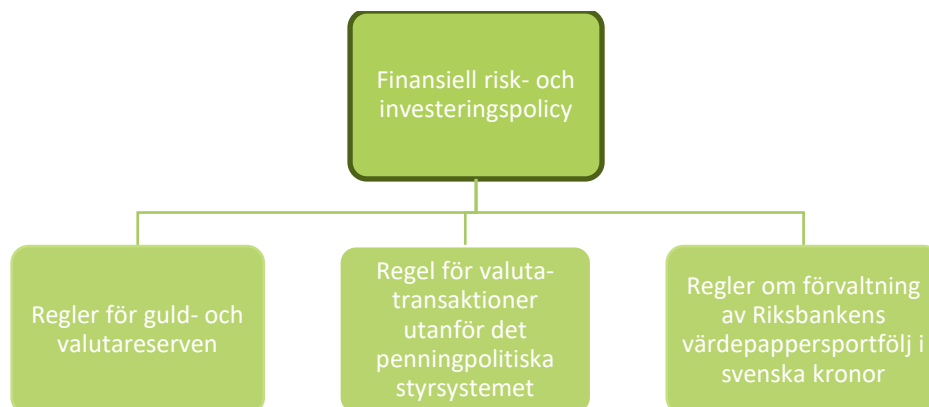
Finansiell risk- och investeringspolicy

Regler för guld- och valutareserven

Regel för valutatransaktioner utanför det penningpolitiska styrsystemet

Regler om förvaltning av Riksbankens värdepappersportfölj i svenska kronor